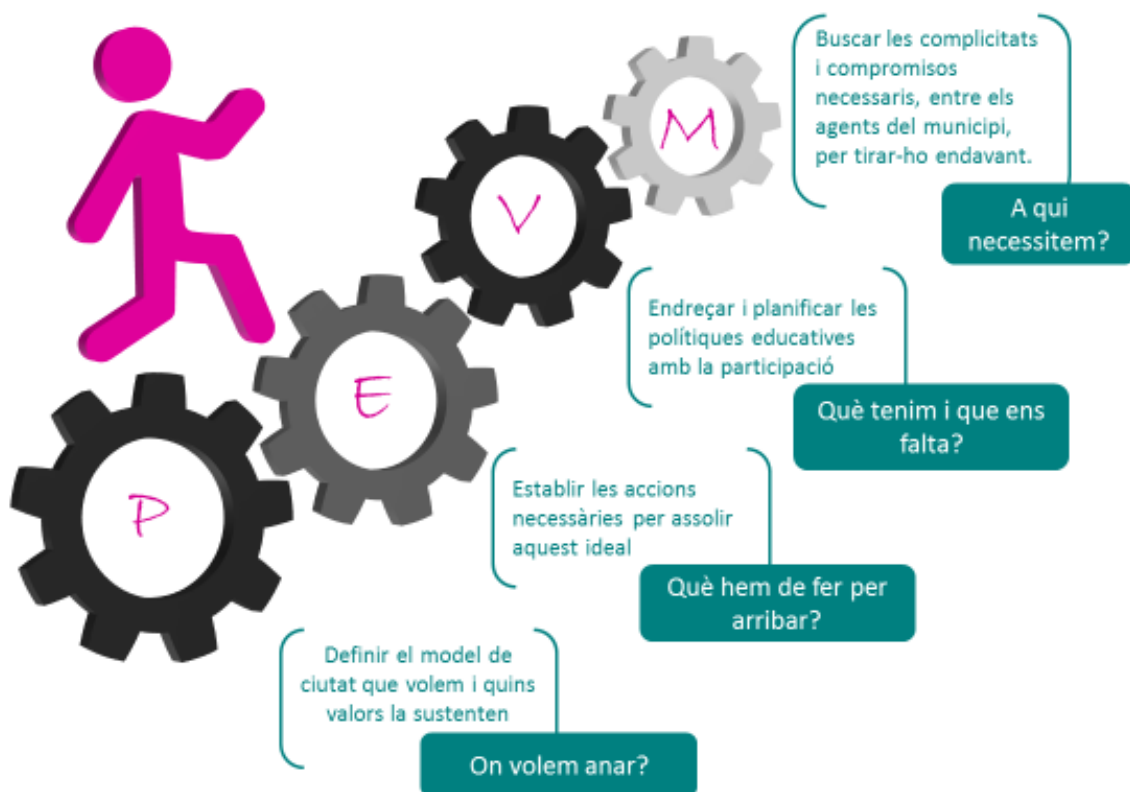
M

V

E

P

Buscar les complicitats i compromisos necessaris, entre els agents del municipi, per tirar-ho endavant.

A qui necessitem?

Endreçar i planificar les polítiques educatives amb la participació

Què tenim i que ens falta?

Establir les accions necessàries per assolir aquest ideal

Què hem de fer per arribar?

Definir el model de ciutat que volem i quins valors la sustenten

On volem anar?